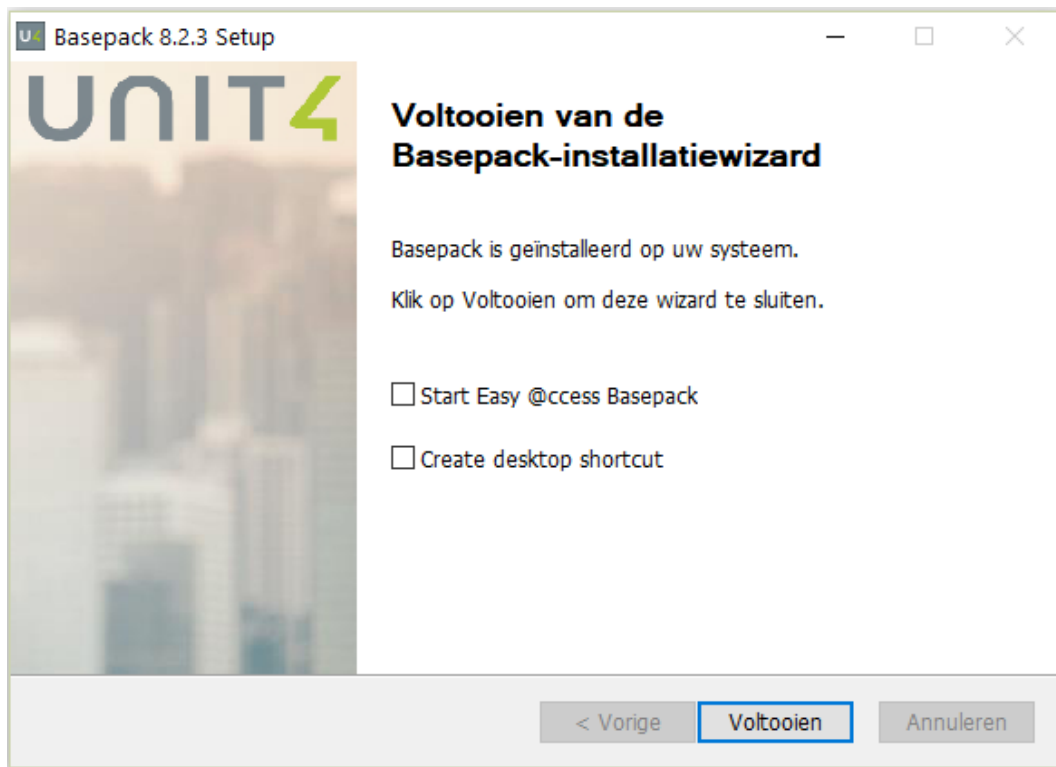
U4 Basepack 8.2.3 Setup

UNIT4

Voltooien van de Basepack-installatiewizard

Basepack is geïnstalleerd op uw systeem.

Klik op Voltooien om deze wizard te sluiten.

Start Easy @ccess Basepack

Create desktop shortcut

< Vorige
Voltooien
Annuleren